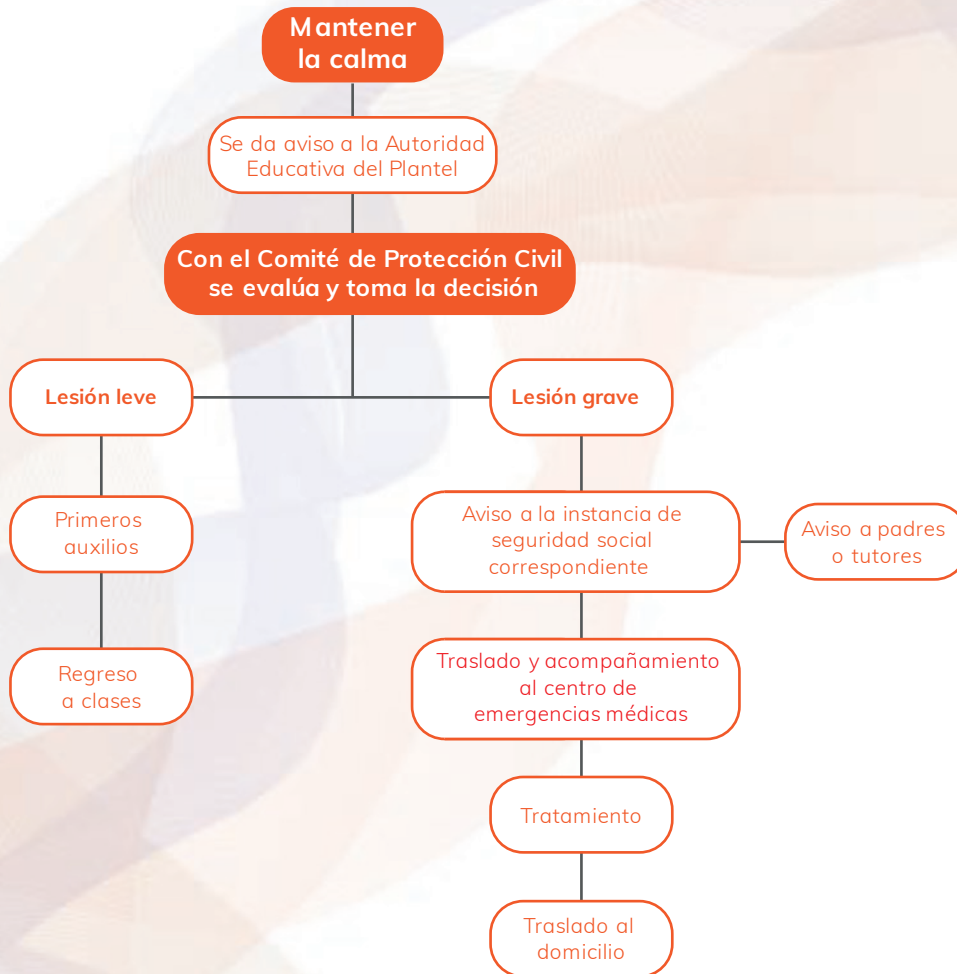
Mantener la calma

Se da aviso a la Autoridad Educativa del Plantel

Con el Comité de Protección Civil se evalúa y toma la decisión

Lesión leve

Lesión grave

Primeros auxilios

Regreso a clases

Aviso a la instancia de seguridad social correspondiente

Aviso a padres o tutores

Traslado y acompañamiento al centro de emergencias médicas

Tratamiento

Traslado al domicilio